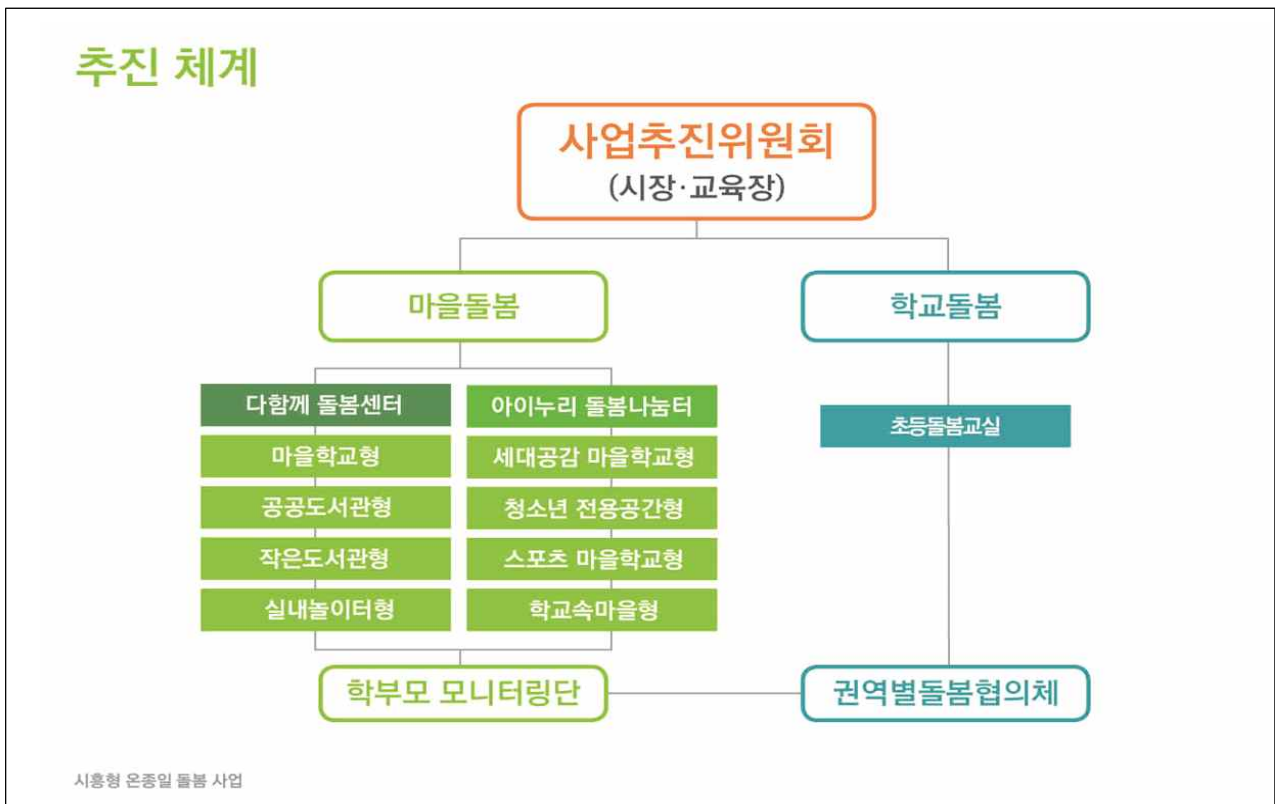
추진 체계

사업추진위원회
(시장·교육장)

마을돌봄

학교돌봄

다함께 돌봄센터
마을학교형
공공도서관형
작은도서관형
실내놀이터형

아이누리 돌봄나눔터
세대공감 마을학교형
청소년 전용공간형
스포츠 마을학교형
학교속마을형

초등돌봄교실

학부모 모니터링단

권역별돌봄협의체

시흥형 온종일 돌봄 사업